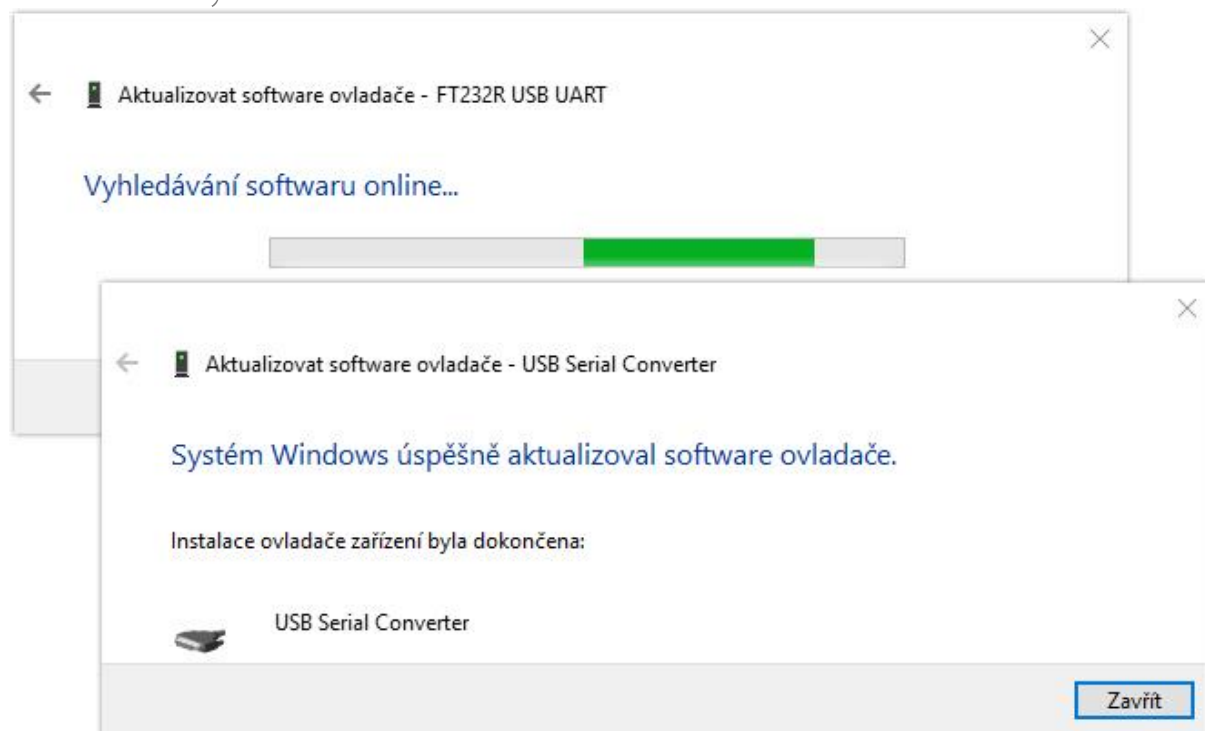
×

Aktualizovat software ovladače - FT232R USB UART

Vyhledávání softwaru online...

×

Aktualizovat software ovladače - USB Serial Converter

Systém Windows úspěšně aktualizoval software ovladače.

Instalace ovladače zařízení byla dokončena:

USB Serial Converter

Zavřít